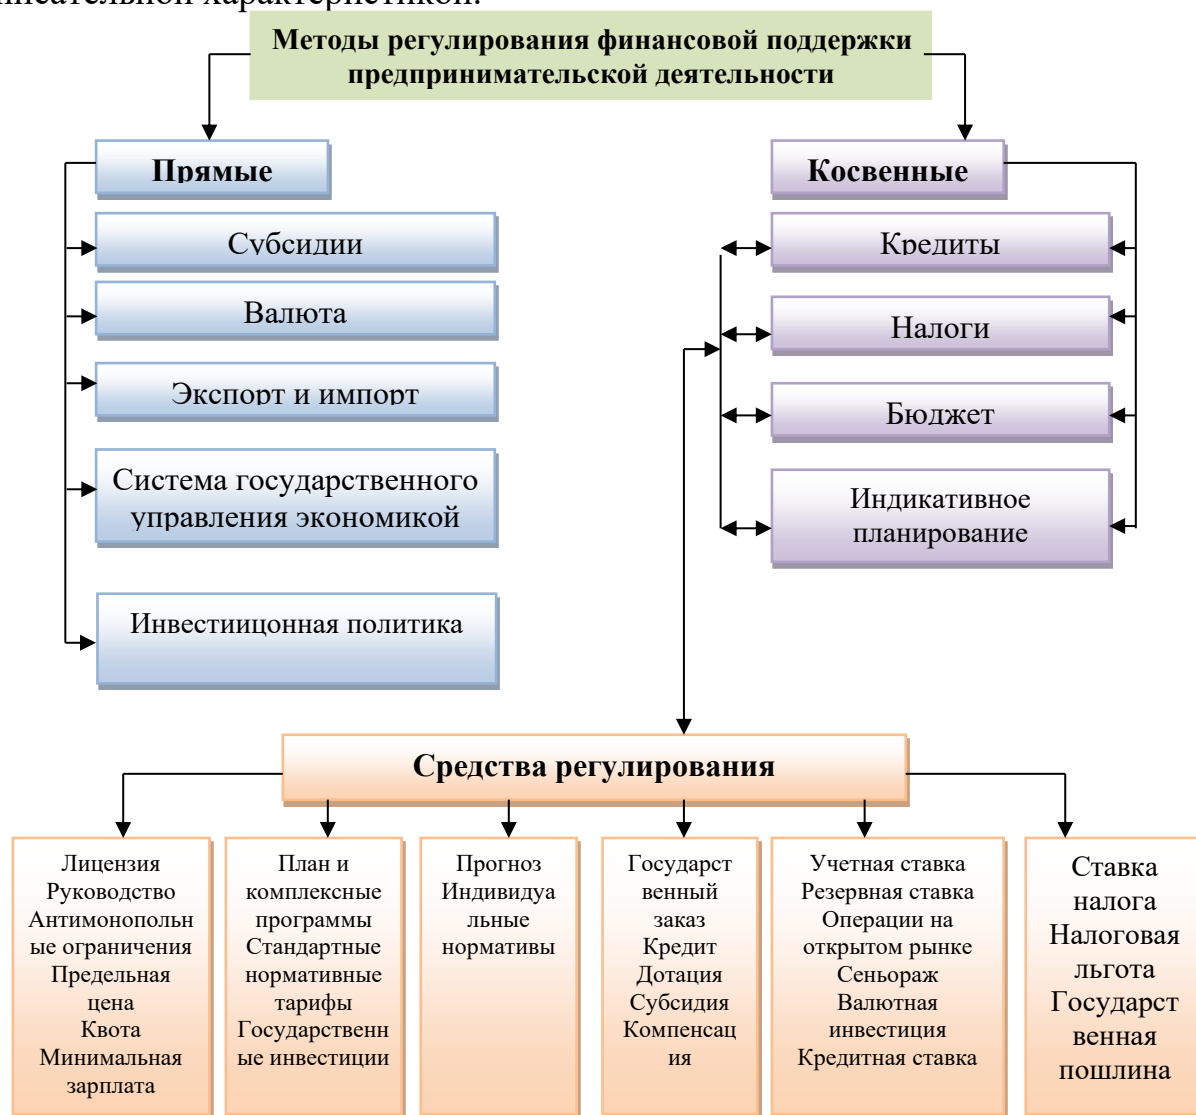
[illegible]

Методы регулирования финансовой поддержки предпринимательской деятельности

Прямые

Субсидии

Валюта

Экспорт и импорт

Система государственного управления экономикой

Инвестиицонная политика

Косвенные

Кредиты

Налоги

Бюджет

Индикативное планирование

Средства регулирования

Лицензия Руководство Антимонопольные ограничения Предельная цена Квота Минимальная зарплата

План и комплексные программы Стандартные нормативные тарифы Государственные инвестиции

Прогноз Индивидуальные нормативы

Государственный заказ Кредит Дотация Субсидия Компенсация

Учетная ставка Резервная ставка Операции на открытом рынке Сеньораж Валютная инвестиция Кредитная ставка

Ставка налога Налоговая льгота Государственная пошлина